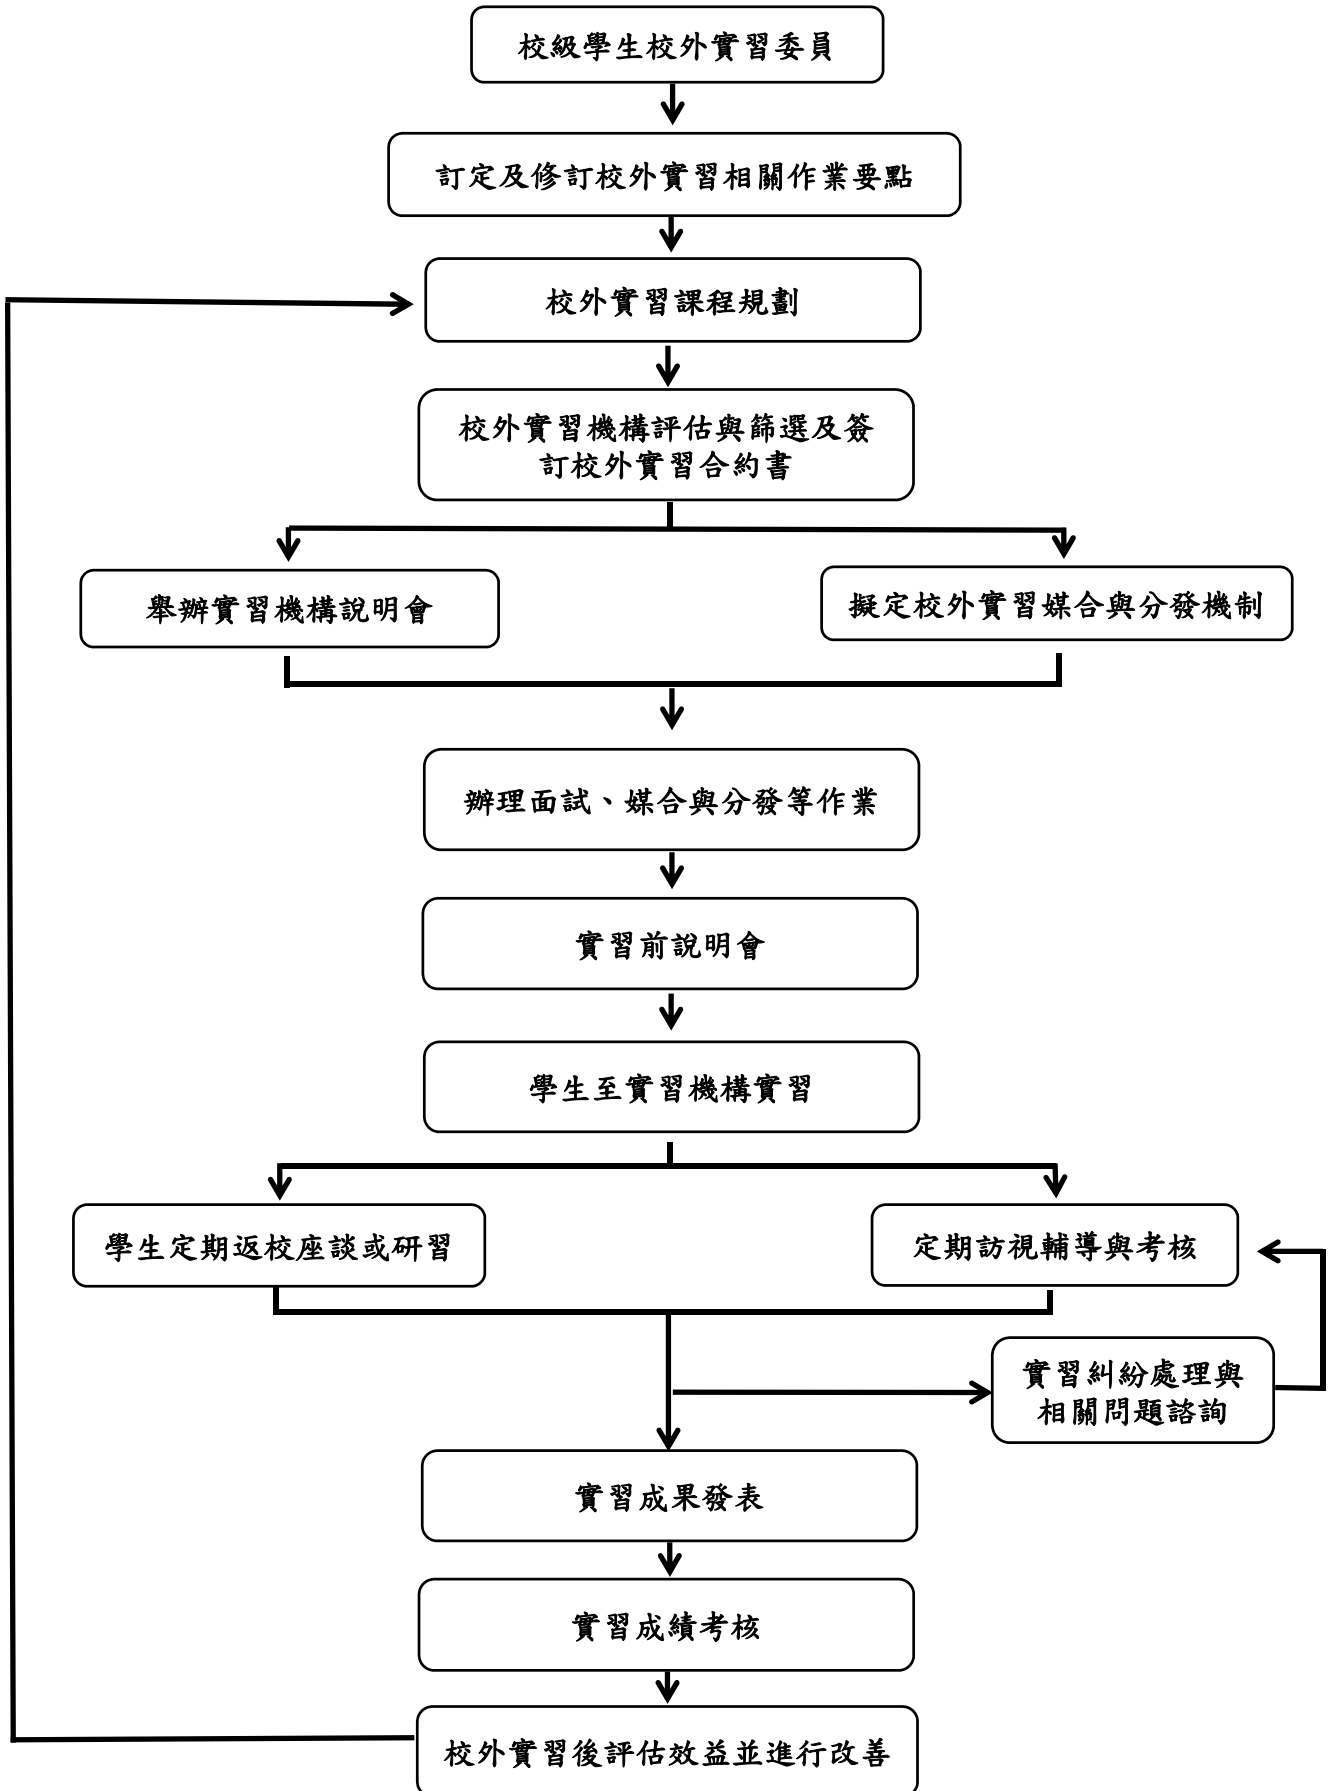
校級學生校外實習委員

訂定及修訂校外實習相關作業要點

校外實習課程規劃

校外實習機構評估與篩選及簽訂校外實習合約書

舉辦實習機構說明會

擬定校外實習媒合與分發機制

辦理面試、媒合與分發等作業

實習前說明會

學生至實習機構實習

學生定期返校座談或研習

定期訪視輔導與考核

實習糾紛處理與相關問題諮詢

實習成果發表

實習成績考核

校外實習後評估效益並進行改善